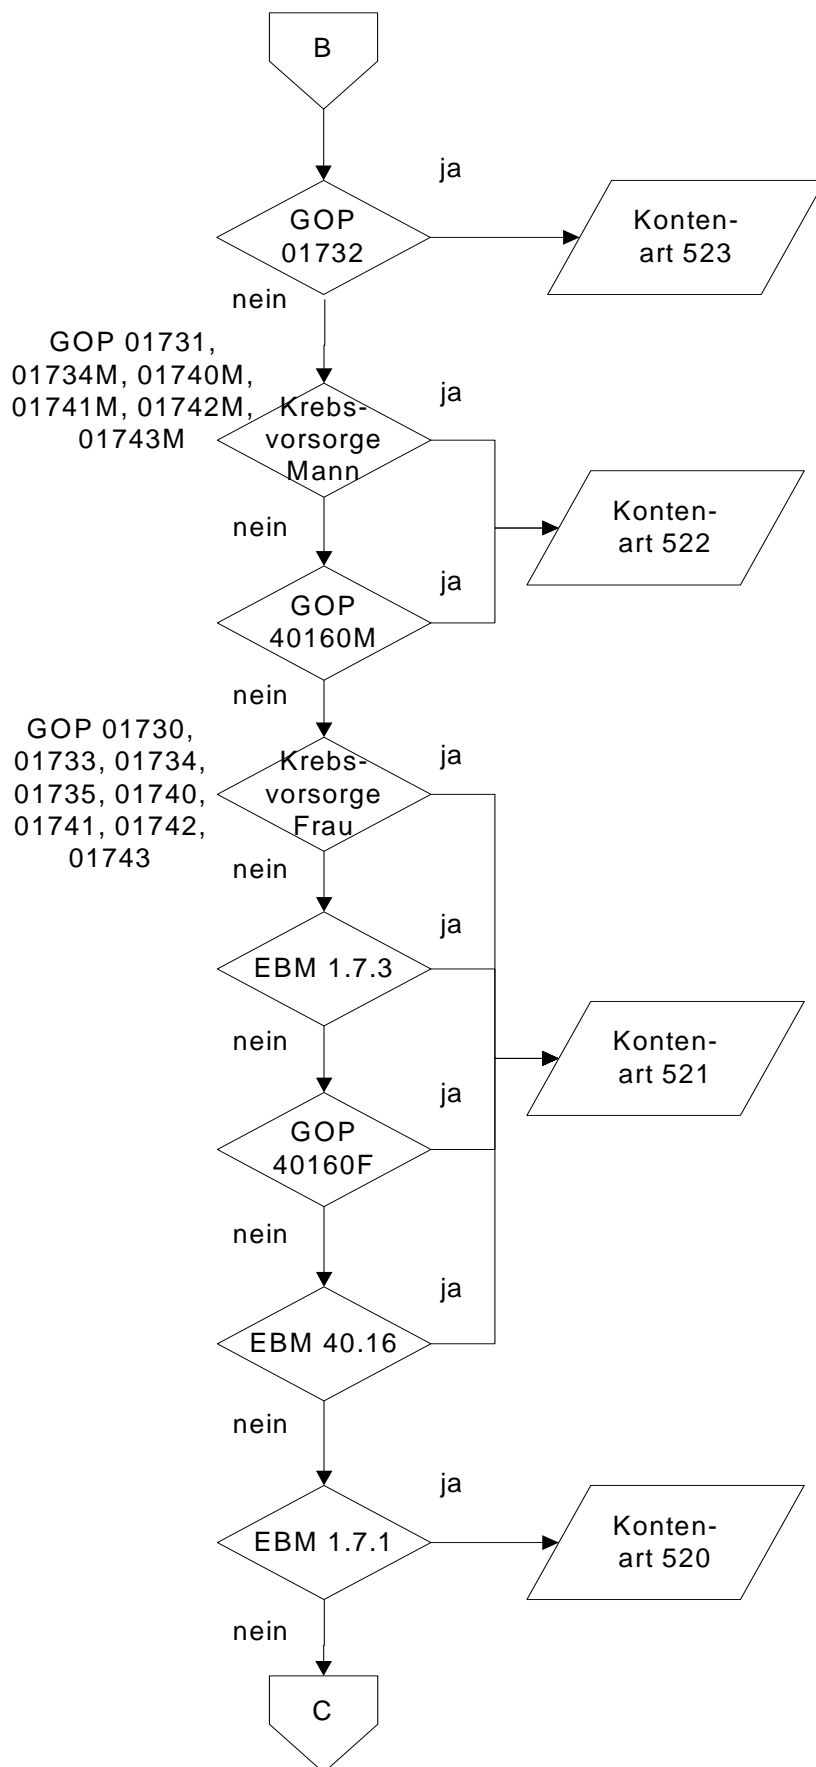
B

ja

GOP 01732

Kontenart 523

nein

GOP 01731, 01734M, 01740M, 01741M, 01742M, 01743M

ja

Krebsvorsorge Mann

nein

Kontenart 522

ja

GOP 40160M

nein

GOP 01730, 01733, 01734, 01735, 01740, 01741, 01742, 01743

ja

Krebsvorsorge Frau

nein

ja

EBM 1.7.3

nein

Kontenart 521

ja

GOP 40160F

nein

ja

EBM 40.16

nein

ja

EBM 1.7.1

Kontenart 520

nein

C